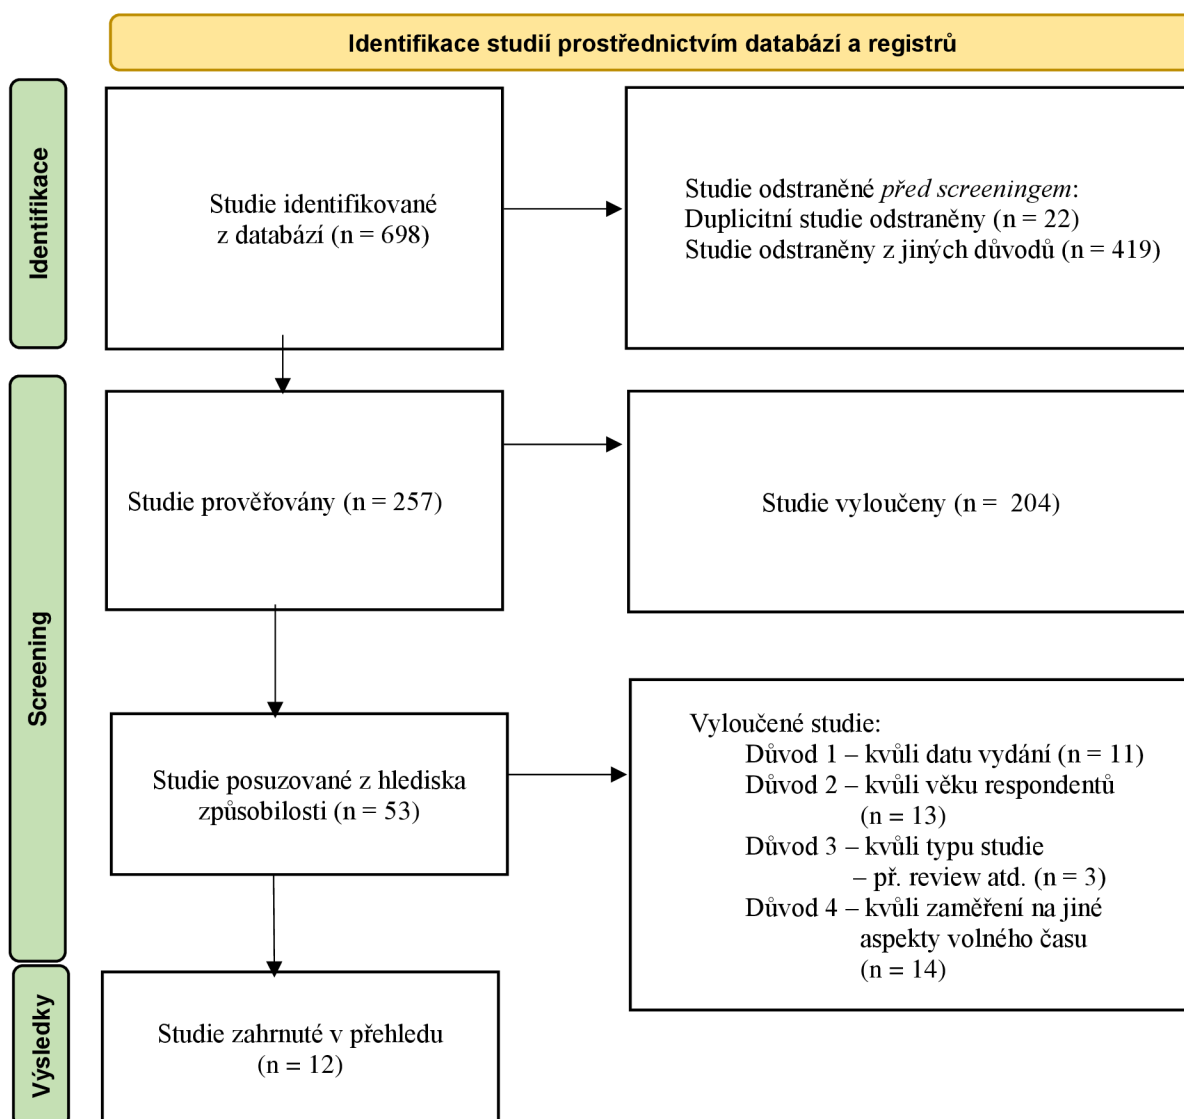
Identifikace studií prostřednictvím databází a registrů

Identifikace

Studie identifikované z databází (n = 698)

Studie odstraněné *před screeningem*:
Duplicitní studie odstraněny (n = 22)
Studie odstraněny z jiných důvodů (n = 419)

Screening

Studie prověřovány (n = 257)

Studie vyloučeny (n = 204)

Studie posuzované z hlediska způsobilosti (n = 53)

Vyloučené studie:
Důvod 1 – kvůli datu vydání (n = 11)
Důvod 2 – kvůli věku respondentů (n = 13)
Důvod 3 – kvůli typu studie – př. review atd. (n = 3)
Důvod 4 – kvůli zaměření na jiné aspekty volného času (n = 14)

Výsledky

Studie zahrnuté v přehledu (n = 12)